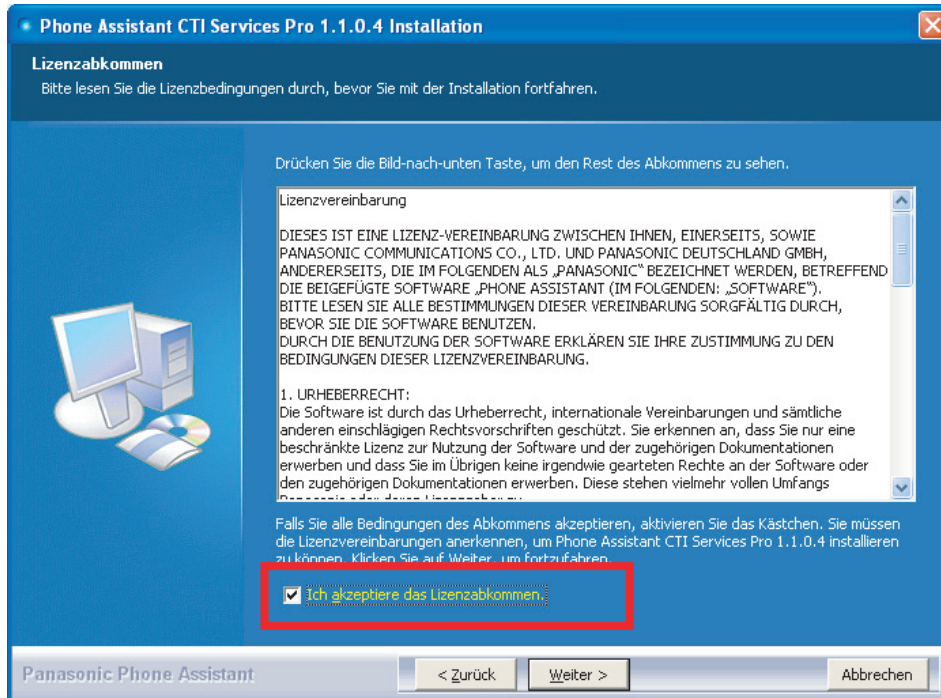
Phone Assistant CTI Services Pro 1.1.0.4 Installation

Lizenzabkommen
Bitte lesen Sie die Lizenzbedingungen durch, bevor Sie mit der Installation fortfahren.

Drücken Sie die Bild-nach-unten Taste, um den Rest des Abkommens zu sehen.

Lizenzvereinbarung

DIESES IST EINE LIZENZ-VEREINBARUNG ZWISCHEN IHNEN, EINERSEITS, SOWIE PANASONIC COMMUNICATIONS CO., LTD. UND PANASONIC DEUTSCHLAND GMBH, ANDERERSEITS, DIE IM FOLGENDEN ALS „PANASONIC" BEZEICHNET WERDEN, BETREFFEND DIE BEIGEFÜGTE SOFTWARE „PHONE ASSISTANT (IM FOLGENDEN: „SOFTWARE").
BITTE LESEN SIE ALLE BESTIMMUNGEN DIESER VEREINBARUNG SORGFÄLTIG DURCH, BEVOR SIE DIE SOFTWARE BENUTZEN.
DURCH DIE BENUTZUNG DER SOFTWARE ERKLÄREN SIE IHRE ZUSTIMMUNG ZU DEN BEDINGUNGEN DIESER LIZENZVEREINBARUNG.

1. URHEBERRECHT:
Die Software ist durch das Urheberrecht, internationale Vereinbarungen und sämtliche anderen einschlägigen Rechtsvorschriften geschützt. Sie erkennen an, dass Sie nur eine beschränkte Lizenz zur Nutzung der Software und der zugehörigen Dokumentationen erwerben und dass Sie im Übrigen keine irgendwie gearteten Rechte an der Software oder den zugehörigen Dokumentationen erwerben. Diese stehen vielmehr vollen Umfangs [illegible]

Falls Sie alle Bedingungen des Abkommens akzeptieren, aktivieren Sie das Kästchen. Sie müssen die Lizenzvereinbarungen anerkennen, um Phone Assistant CTI Services Pro 1.1.0.4 installieren zu können. Klicken Sie auf Weiter, um fortzufahren.

Ich akzeptiere das Lizenzabkommen.

Panasonic Phone Assistant

< Zurück

Weiter >

Abbrechen